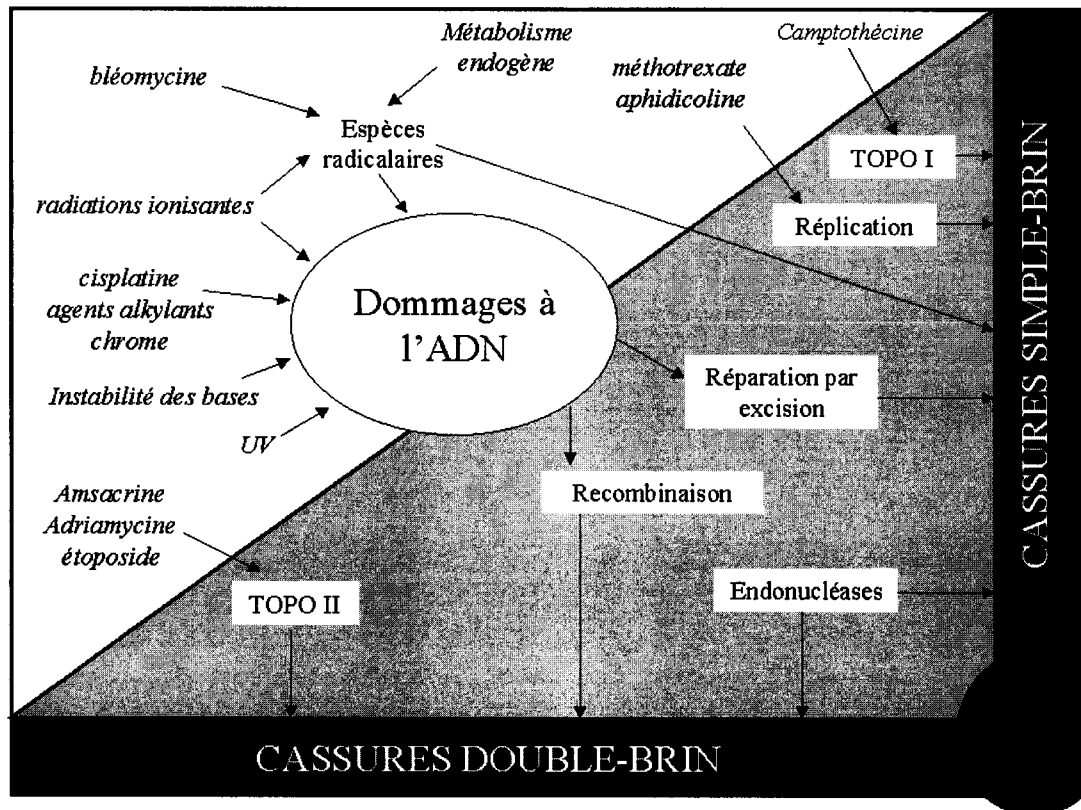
Métabolisme endogène

bléomycine

Espèces radicalaires

Camptothécine

méthotrexate aphidicoline

TOPO I

Réplication

radiations ionisantes

cisplatine agents alkylants chrome

Dommages à l'ADN

Instabilité des bases

UV

Réparation par excision

Recombinaison

Amsacrine Adriamycine étoposide

TOPO II

Endonucléases

CASSURES SIMPLE-BRIN

CASSURES DOUBLE-BRIN